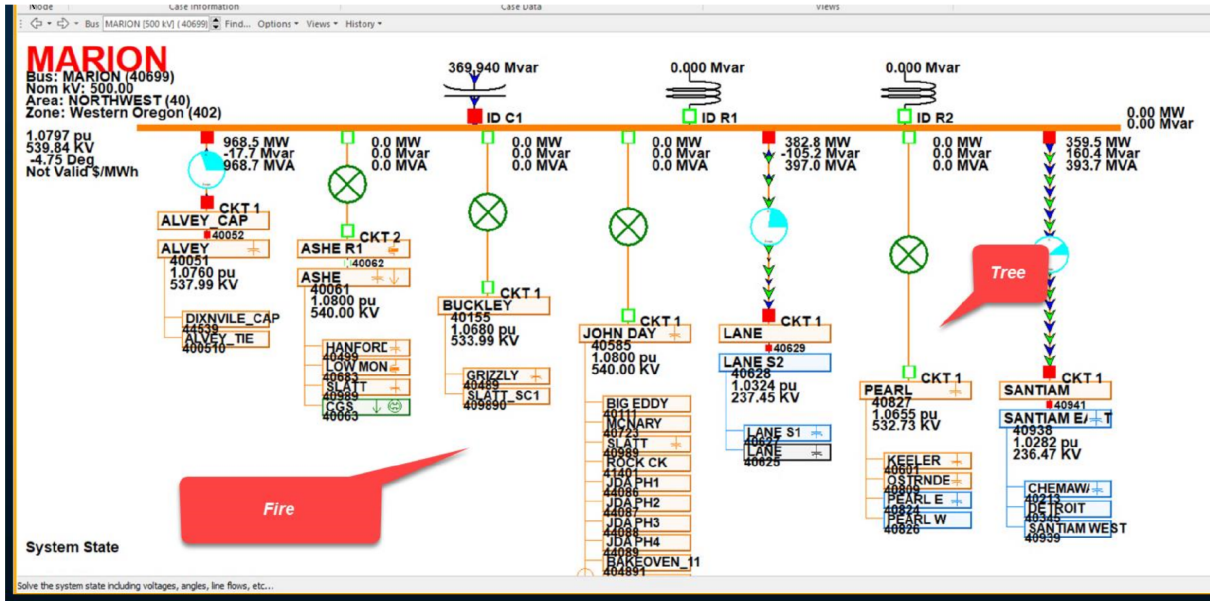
Node Case Information Case Data Views

Bus MARION [500 kV] (40699) Find... Options Views History

MARION
Bus: MARION (40699)
Nom kV: 500.00
Area: NORTHWEST (40)
Zone: Western Oregon (402)

1.0797 pu
539.84 KV
-4.75 Deg
Not Valid $/MWh

369.940 Mvar
ID C1

0.000 Mvar
ID R1

0.000 Mvar
ID R2

0.00 MW
0.00 Mvar

968.5 MW
-17.7 Mvar
968.7 MVA

0.0 MW
0.0 Mvar
0.0 MVA

0.0 MW
0.0 Mvar
0.0 MVA

0.0 MW
0.0 Mvar
0.0 MVA

382.8 MW
-105.2 Mvar
397.0 MVA

0.0 MW
0.0 Mvar
0.0 MVA

359.5 MW
160.4 Mvar
393.7 MVA

CKT 1
ALVEY_CAP
40052
ALVEY
40051
1.0760 pu
537.99 KV
DIXNVILE_CAP
44539
ALVEY_TIE
400510

CKT 2
ASHE R1
40062
ASHE
40061
1.0800 pu
540.00 KV
HANFORD
40499
LOW MON
40683
SLATT
40989
CGS
40063

CKT 1
BUCKLEY
40155
1.0680 pu
533.99 KV
GRIZZLY
40489
SLATT_SC1
409890

CKT 1
JOHN DAY
40585
1.0800 pu
540.00 KV
BIG EDDY
40111
MCNARY
40723
SLATT
40989
ROCK CK
41401
JDA PH1
44086
JDA PH2
44087
JDA PH3
44088
JDA PH4
44089
BAKEOVEN_11
40491

CKT 1
LANE
40629
LANE S2
40628
1.0324 pu
237.45 KV
LANE S1
40627
LANE
40625

Tree

CKT 1
PEARL
40827
1.0655 pu
532.73 KV
KEELER
40601
OSTRNDE
40809
PEARL E
40824
PEARL W
40826

CKT 1
SANTIAM
40941
SANTIAM E/ T
40938
1.0282 pu
236.47 KV
CHEMAWA
40213
DETROIT
40345
SANTIAM WEST
40939

Fire

System State

Solve the system state including voltages, angles, line flows, etc...